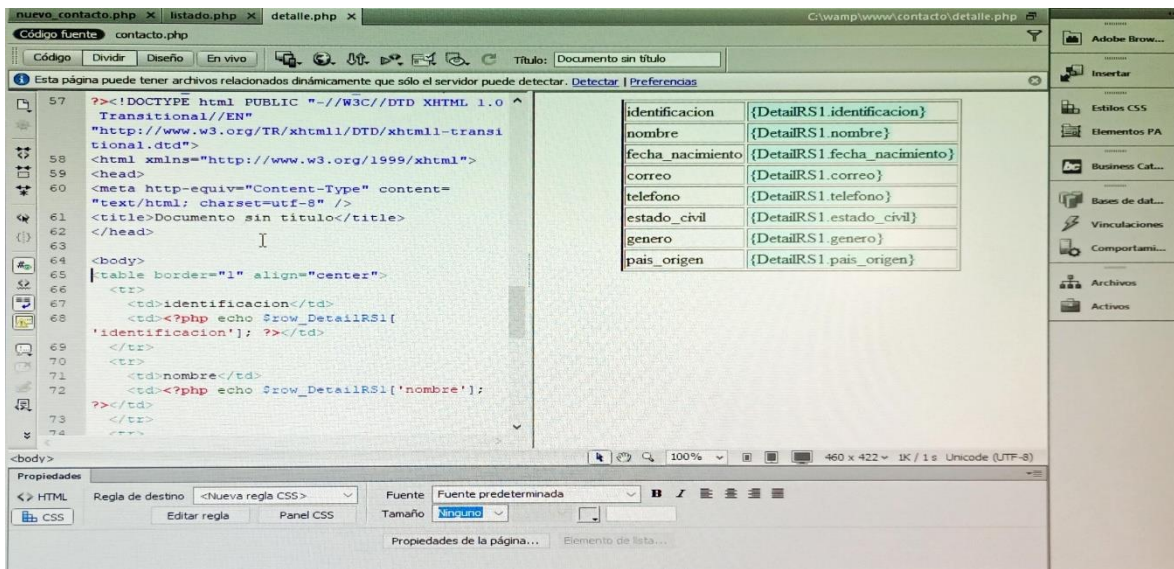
nuevo_contacto.php × listado.php × detalle.php ×

C:\wamp\www\contacto\detalle.php

Código fuente contacto.php

Código Dividir Diseño En vivo Título: Documento sin título

Esta página puede tener archivos relacionados dinámicamente que sólo el servidor puede detectar. Detectar | Preferencias

57 ?><!DOCTYPE html PUBLIC "-//W3C//DTD XHTML 1.0 Transitional//EN" "http://www.w3.org/TR/xhtml1/DTD/xhtml1-transitional.dtd">
58 <html xmlns="http://www.w3.org/1999/xhtml">
59 <head>
60 <meta http-equiv="Content-Type" content="text/html; charset=utf-8" />
61 <title>Documento sin titulo</title>
62 </head>
63
64 <body>
65 <table border="1" align="center">
66 <tr>
67 <td>identificacion</td>
68 <td><?php echo $row_DetailRS1['identificacion']; ?></td>
69 </tr>
70 <tr>
71 <td>nombre</td>
72 <td><?php echo $row_DetailRS1['nombre']; ?></td>
73 </tr>
74 <tr>

| identificacion | {DetailRS1.identificacion} |
|---|---|
| nombre | {DetailRS1.nombre} |
| fecha_nacimiento | {DetailRS1.fecha_nacimiento} |
| correo | {DetailRS1.correo} |
| telefono | {DetailRS1.telefono} |
| estado_civil | {DetailRS1.estado_civil} |
| genero | {DetailRS1.genero} |
| pais_origen | {DetailRS1.pais_origen} |

<body>

100% 460 x 422 1K / 1 s Unicode (UTF-8)

Propiedades

<> HTML Regla de destino <Nueva regla CSS> Fuente Fuente predeterminada B I

CSS Editar regla Panel CSS Tamaño Ninguno

Propiedades de la página... Elemento de lista...

Adobe Brow...
Insertar
Estilos CSS
Elementos PA
Business Cat...
Bases de dat...
Vinculaciones
Comportami...
Archivos
Activos